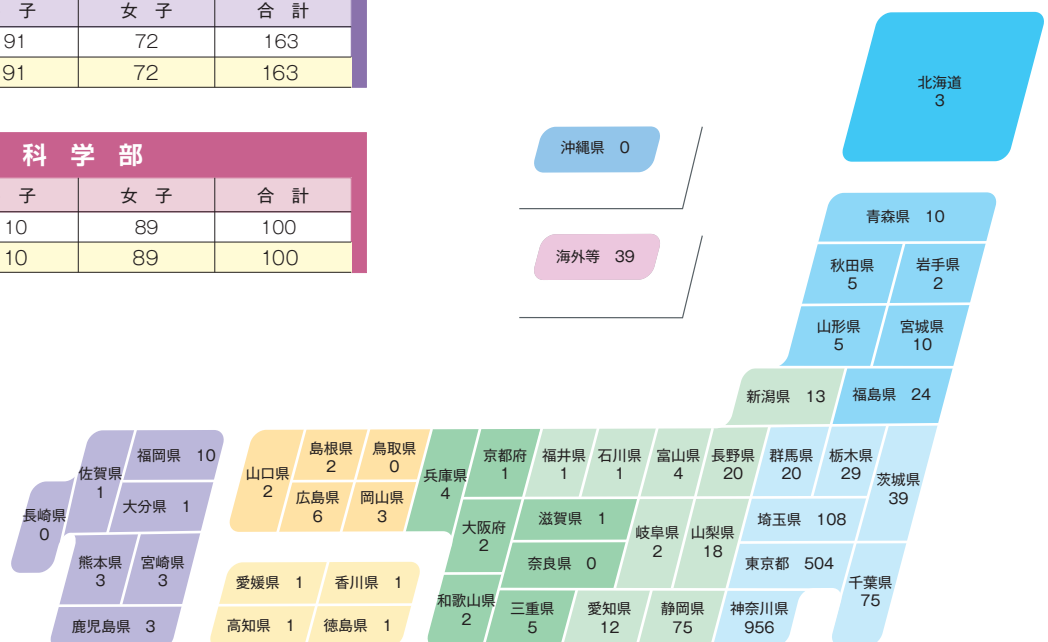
| 子 | 女 子 | 合 計 |
|---|---|---|
| 91 | 72 | 163 |
| 91 | 72 | 163 |

科 学 部

| 子 | 女 子 | 合 計 |
|---|---|---|
| 10 | 89 | 100 |
| 10 | 89 | 100 |

北海道 3

沖縄県 0

海外等 39

青森県 10
秋田県 5
岩手県 2
山形県 5
宮城県 10
新潟県 13
福島県 24
群馬県 20
栃木県 29
茨城県 39
埼玉県 108
東京都 504
千葉県 75
神奈川県 956
長野県 20
富山県 4
石川県 1
福井県 1
山梨県 18
岐阜県 2
静岡県 75
愛知県 12
京都府 1
滋賀県 1
大阪府 2
奈良県 0
三重県 5
和歌山県 2
兵庫県 4
鳥取県 0
島根県 2
岡山県 3
広島県 6
山口県 2
愛媛県 1
香川県 1
高知県 1
徳島県 1
福岡県 10
佐賀県 1
大分県 1
長崎県 0
熊本県 3
宮崎県 3
鹿児島県 3